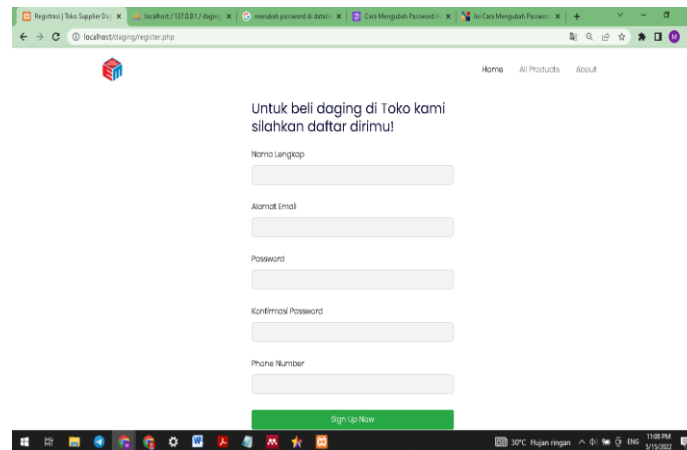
Registrasi | Toko Supplier Dag ×
localhost / 127.0.0.1 / daging ×
merubah password di databa ×
Cara Mengubah Password A ×
Ini Cara Mengubah Passwor ×
+

localhost/daging/register.php

M

Home
All Products
About

Untuk beli daging di Toko kami silahkan daftar dirimu!

Nama Lengkap

Alamat Email

Password

Konfirmasi Password

Phone Number

Sign Up Now

30°C Hujan ringan
ENG
11:08 PM
5/15/2022